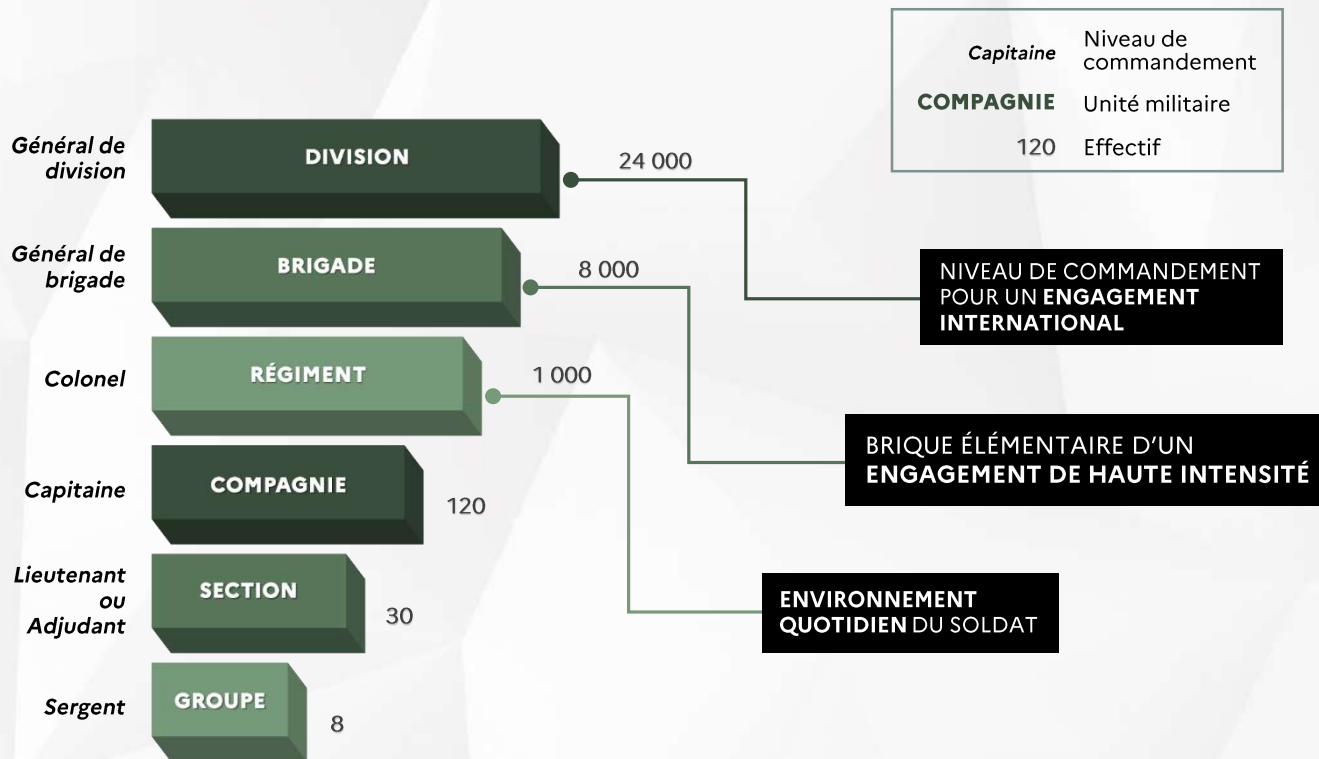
| | |
|---|---|
| *Capitaine* | Niveau de commandement |
| **COMPAGNIE** | Unité militaire |
| 120 | Effectif |

*Général de division* **DIVISION** 24 000

*Général de brigade* **BRIGADE** 8 000

*Colonel* **RÉGIMENT** 1 000

*Capitaine* **COMPAGNIE** 120

*Lieutenant ou Adjudant* **SECTION** 30

*Sergent* **GROUPE** 8

NIVEAU DE COMMANDEMENT POUR UN **ENGAGEMENT INTERNATIONAL**

BRIQUE ÉLÉMENTAIRE D'UN **ENGAGEMENT DE HAUTE INTENSITÉ**

**ENVIRONNEMENT QUOTIDIEN** DU SOLDAT